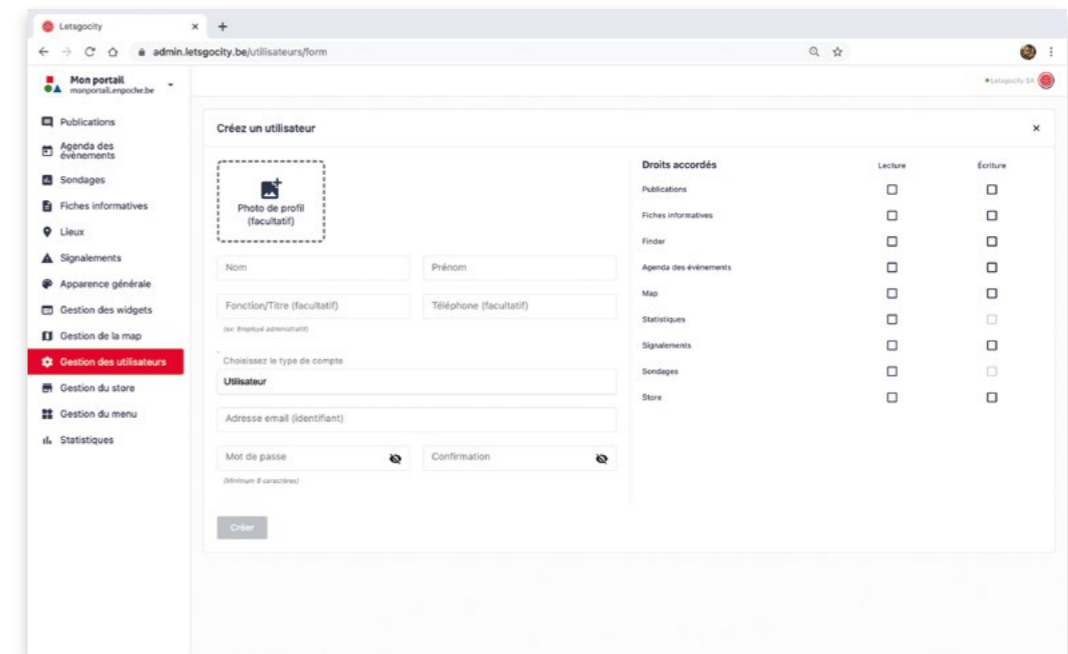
Letsgocity ×  +

admin.letsgocity.be/utilisateurs/form

Mon portail
monportail.enpoche.be

Letsgocity SA

Publications
Agenda des évènements
Sondages
Fiches informatives
Lieux
Signalements
Apparence générale
Gestion des widgets
Gestion de la map
Gestion des utilisateurs
Gestion du store
Gestion du menu
Statistiques

Créez un utilisateur ×

Photo de profil (facultatif)

Nom
Prénom
Fonction/Titre (facultatif)
Téléphone (facultatif)
(ex: Employé administratif)
Choisissez le type de compte
Utilisateur
Adresse email (identifiant)
Mot de passe
Confirmation
(Minimum 8 caractères)

Créer

| Droits accordés | Lecture | Écriture |
|---|---|---|
| Publications | ☐ | ☐ |
| Fiches informatives | ☐ | ☐ |
| Finder | ☐ | ☐ |
| Agenda des évènements | ☐ | ☐ |
| Map | ☐ | ☐ |
| Statistiques | ☐ | ☐ |
| Signalements | ☐ | ☐ |
| Sondages | ☐ | ☐ |
| Store | ☐ | ☐ |